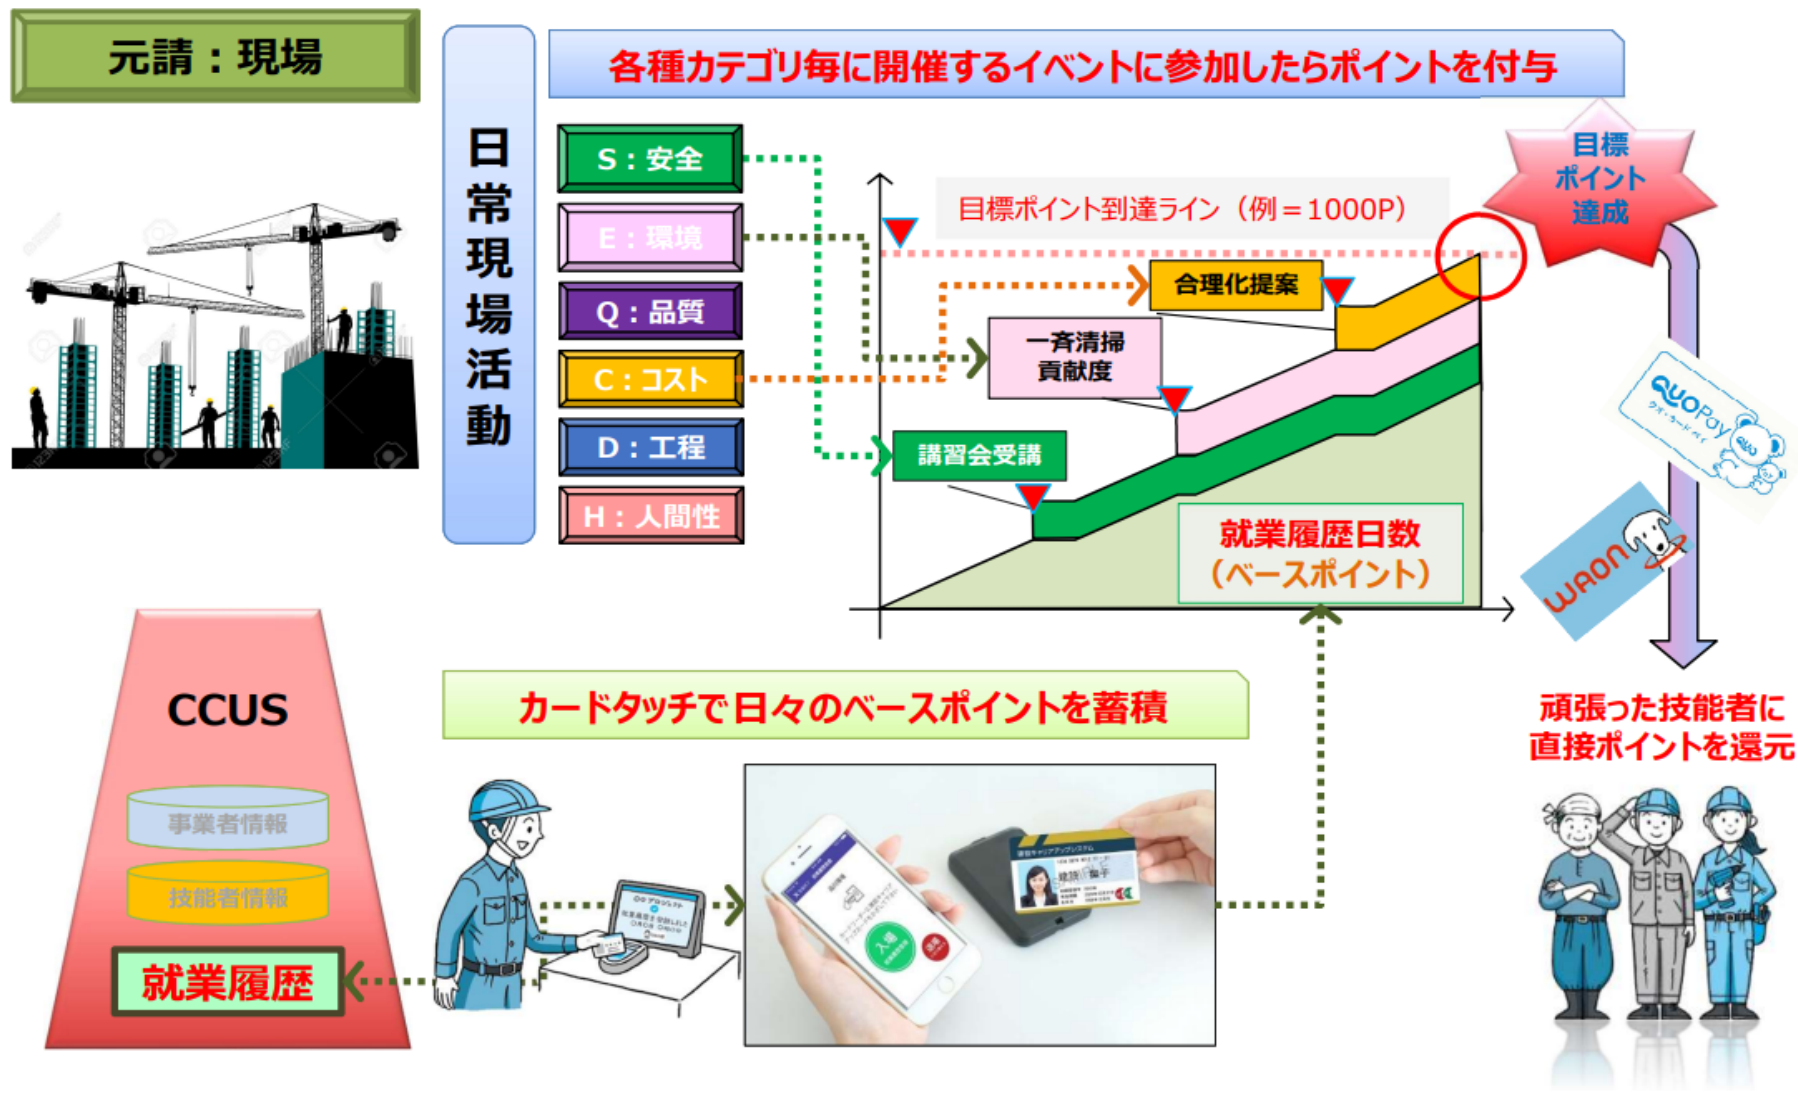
元請：現場

日常現場活動

各種カテゴリ毎に開催するイベントに参加したらポイントを付与

S：安全
E：環境
Q：品質
C：コスト
D：工程
H：人間性

目標ポイント到達ライン（例＝1000P）

目標ポイント達成

合理化提案

一斉清掃貢献度

講習会受講

就業履歴日数（ベースポイント）

QUOPay

WAON

頑張った技能者に直接ポイントを還元

CCUS

事業者情報

技能者情報

就業履歴

カードタッチで日々のベースポイントを蓄積